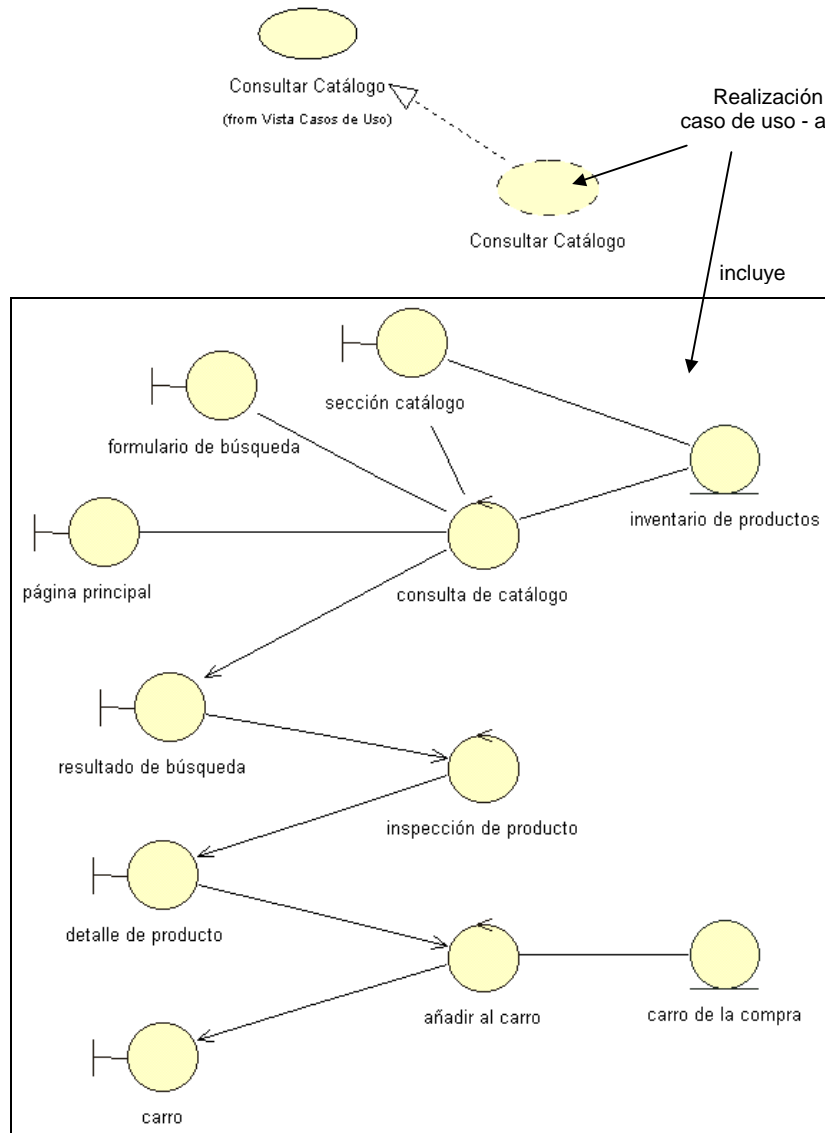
Consultar Catálogo
(from Vista Casos de Uso)

Realización
caso de uso - a

Consultar Catálogo

incluye

sección catálogo

formulario de búsqueda

inventario de productos

página principal

consulta de catálogo

resultado de búsqueda

inspección de producto

detalle de producto

añadir al carro

carro de la compra

carro